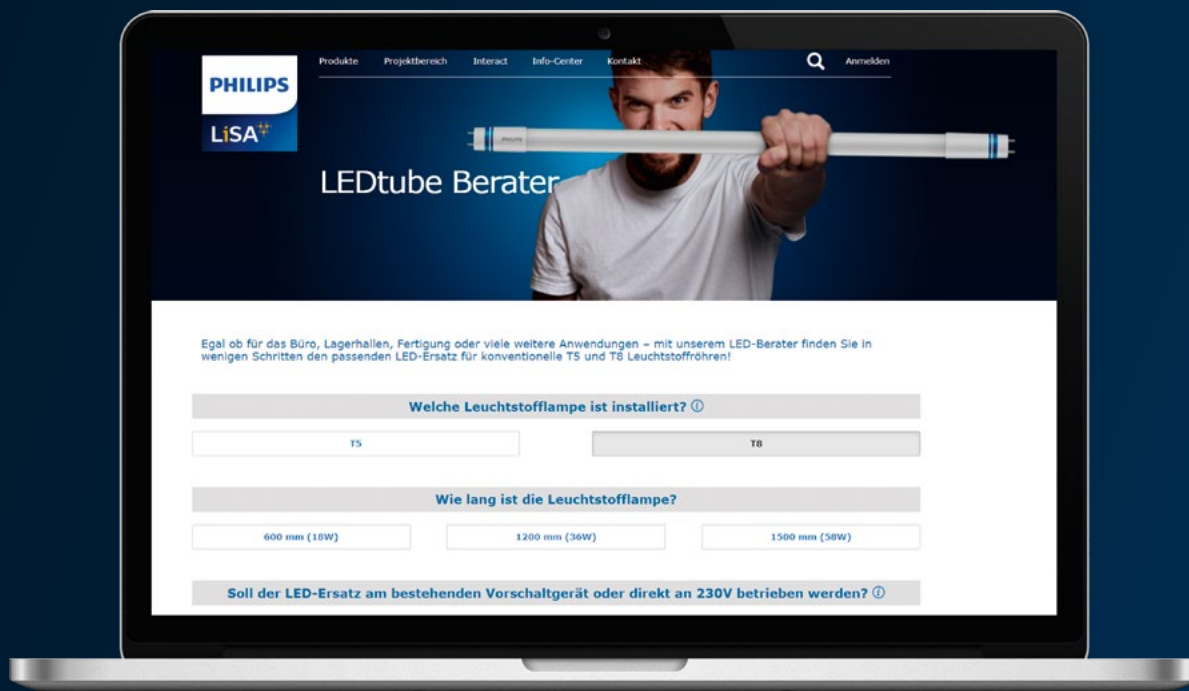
PHILIPS
LiSA

Produkte Projektbereich Interact Info-Center Kontakt Anmelden

LEDtube Berater

Egal ob für das Büro, Lagerhallen, Fertigung oder viele weitere Anwendungen – mit unserem LED-Berater finden Sie in wenigen Schritten den passenden LED-Ersatz für konventionelle T5 und T8 Leuchtstoffröhren!

Welche Leuchtstofflampe ist installiert? ⓘ

T5

T8

Wie lang ist die Leuchtstofflampe?

600 mm (18W)

1200 mm (36W)

1500 mm (58W)

Soll der LED-Ersatz am bestehenden Vorschaltgerät oder direkt an 230V betrieben werden? ⓘ